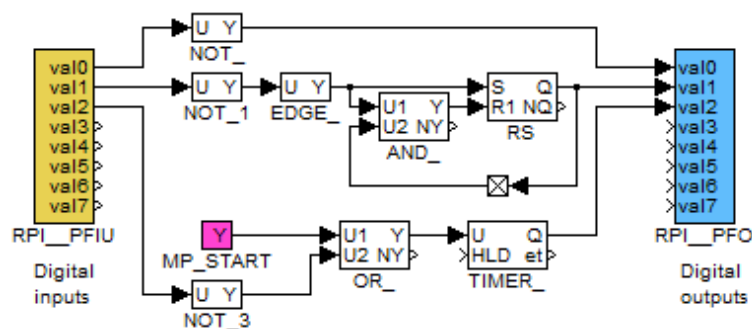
val0
val1
val2
val3
val4
val5
val6
val7
RPI__PFIU
Digital inputs

U Y
NOT_

U Y
NOT_1

U Y
EDGE_

U1 Y
U2 NY
AND_

S Q
R1 NQ
RS

Y
MP_START

U Y
NOT_3

U1 Y
U2 NY
OR_

U Q
HLD et
TIMER_

val0
val1
val2
val3
val4
val5
val6
val7
RPI__PFO
Digital outputs